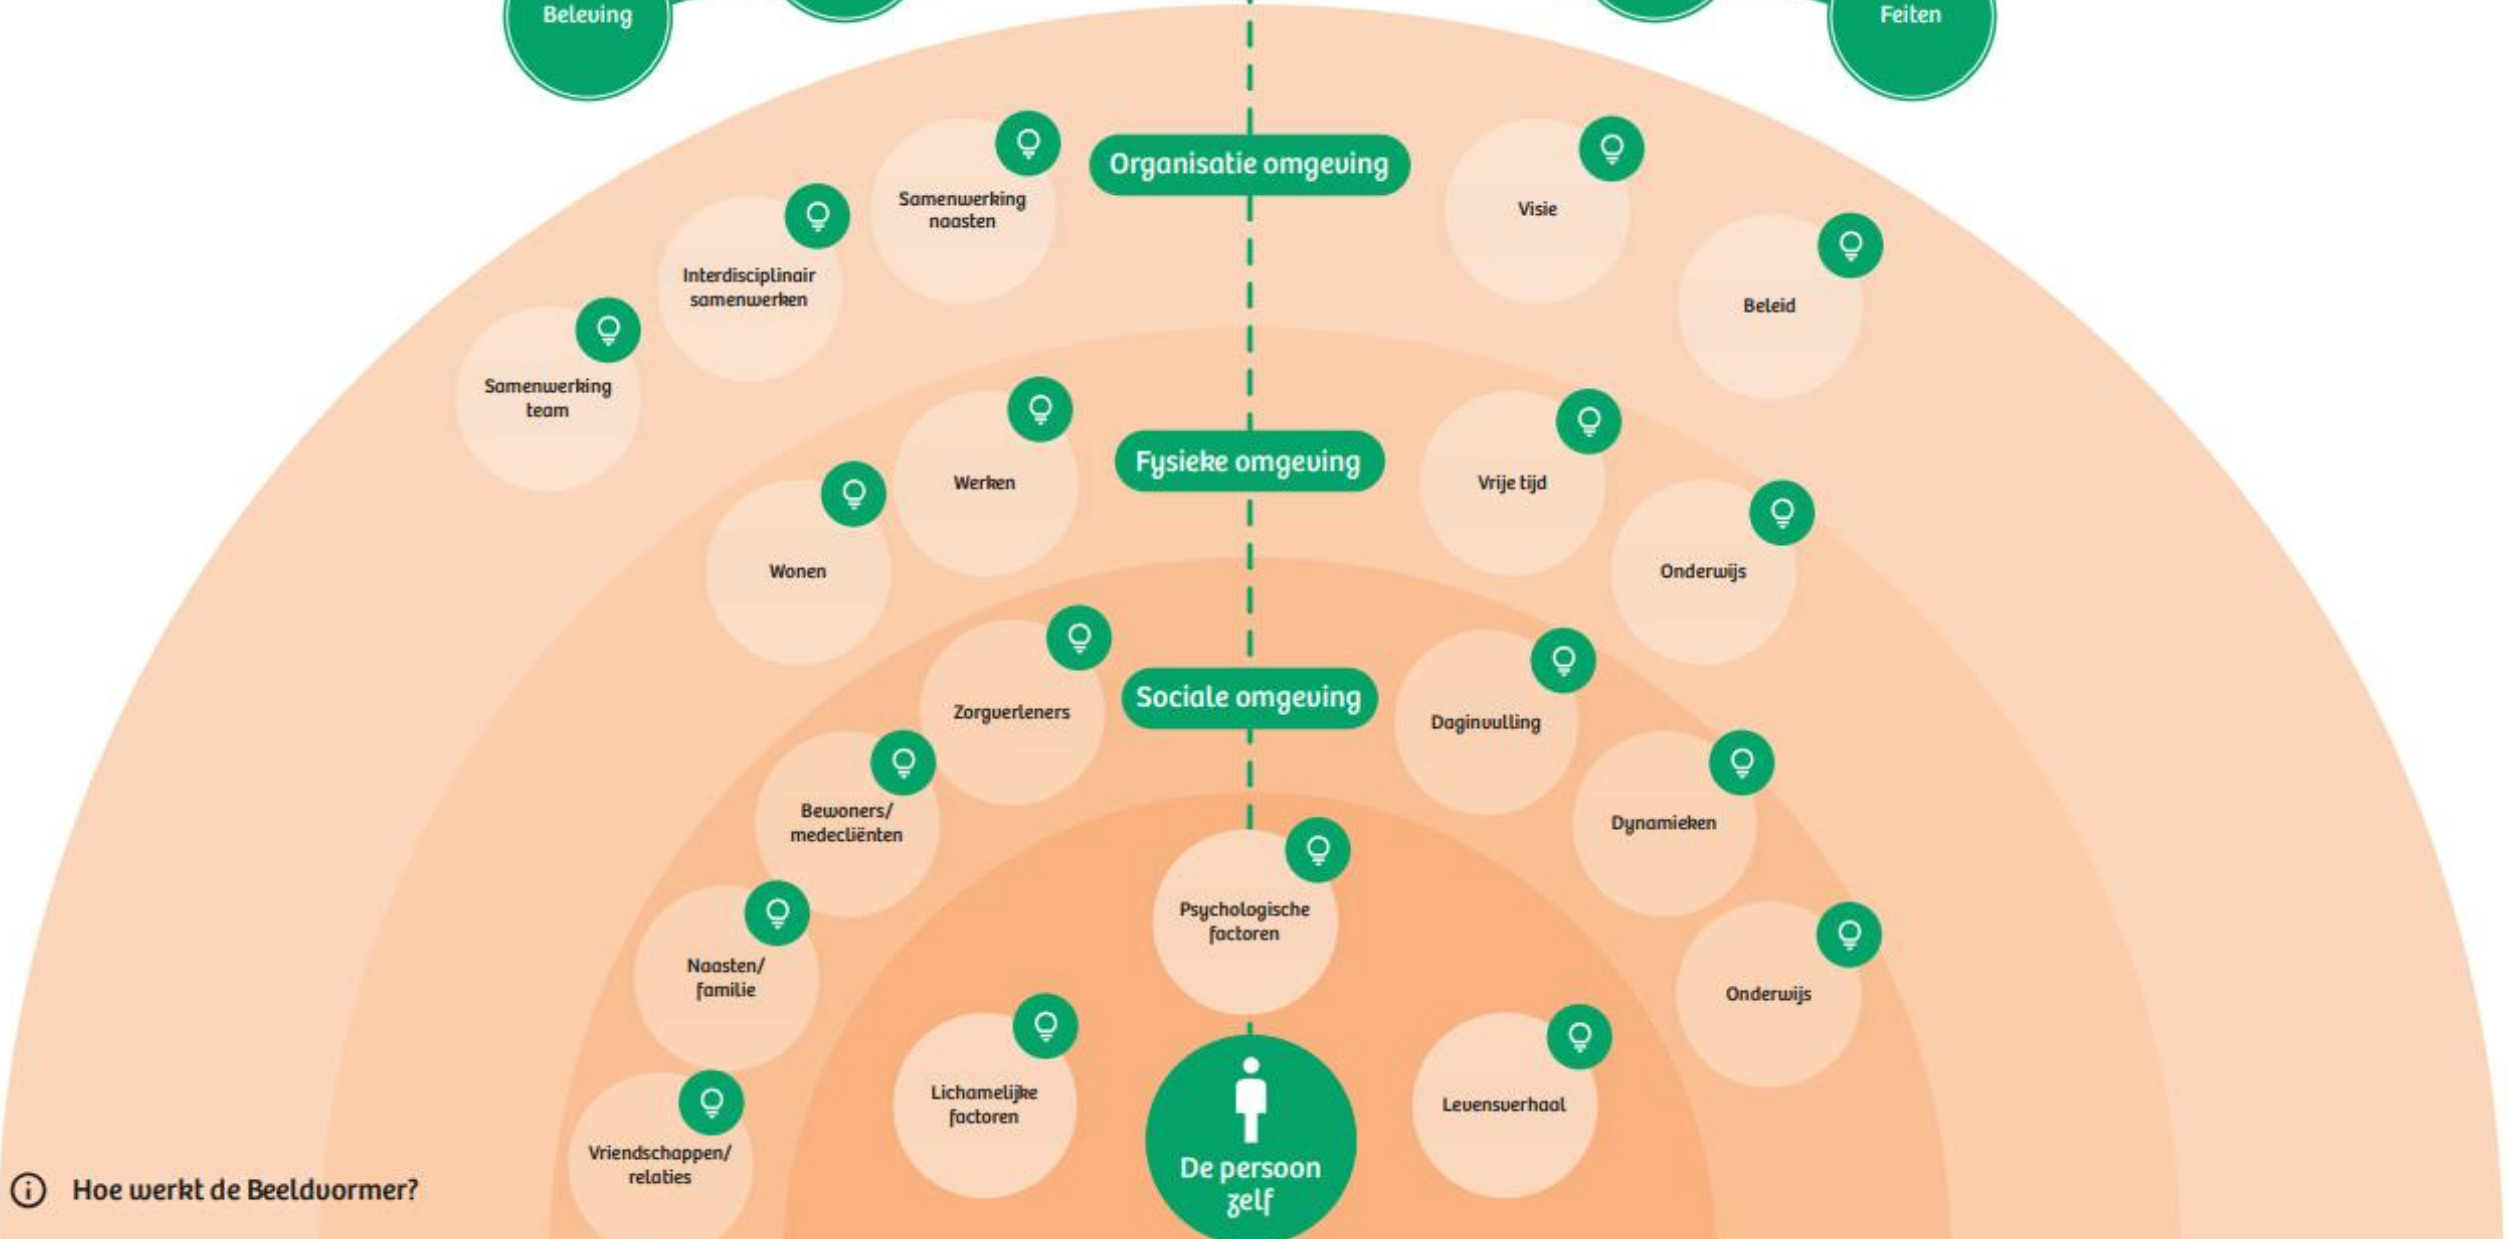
Beleving

Feiten

Organisatie omgeving

Samenwerking naasten

Interdisciplinair samenwerken

Samenwerking team

Visie

Beleid

Fysieke omgeving

Werken

Wonen

Vrije tijd

Onderwijs

Sociale omgeving

Zorgverleners

Bewoners/ medecliënten

Naasten/ familie

Vriendschappen/ relaties

Daginvulling

Dynamieken

Onderwijs

Psychologische factoren

Lichamelijke factoren

Levensverhaal

De persoon zelf

Hoe werkt de Beeldvormer?